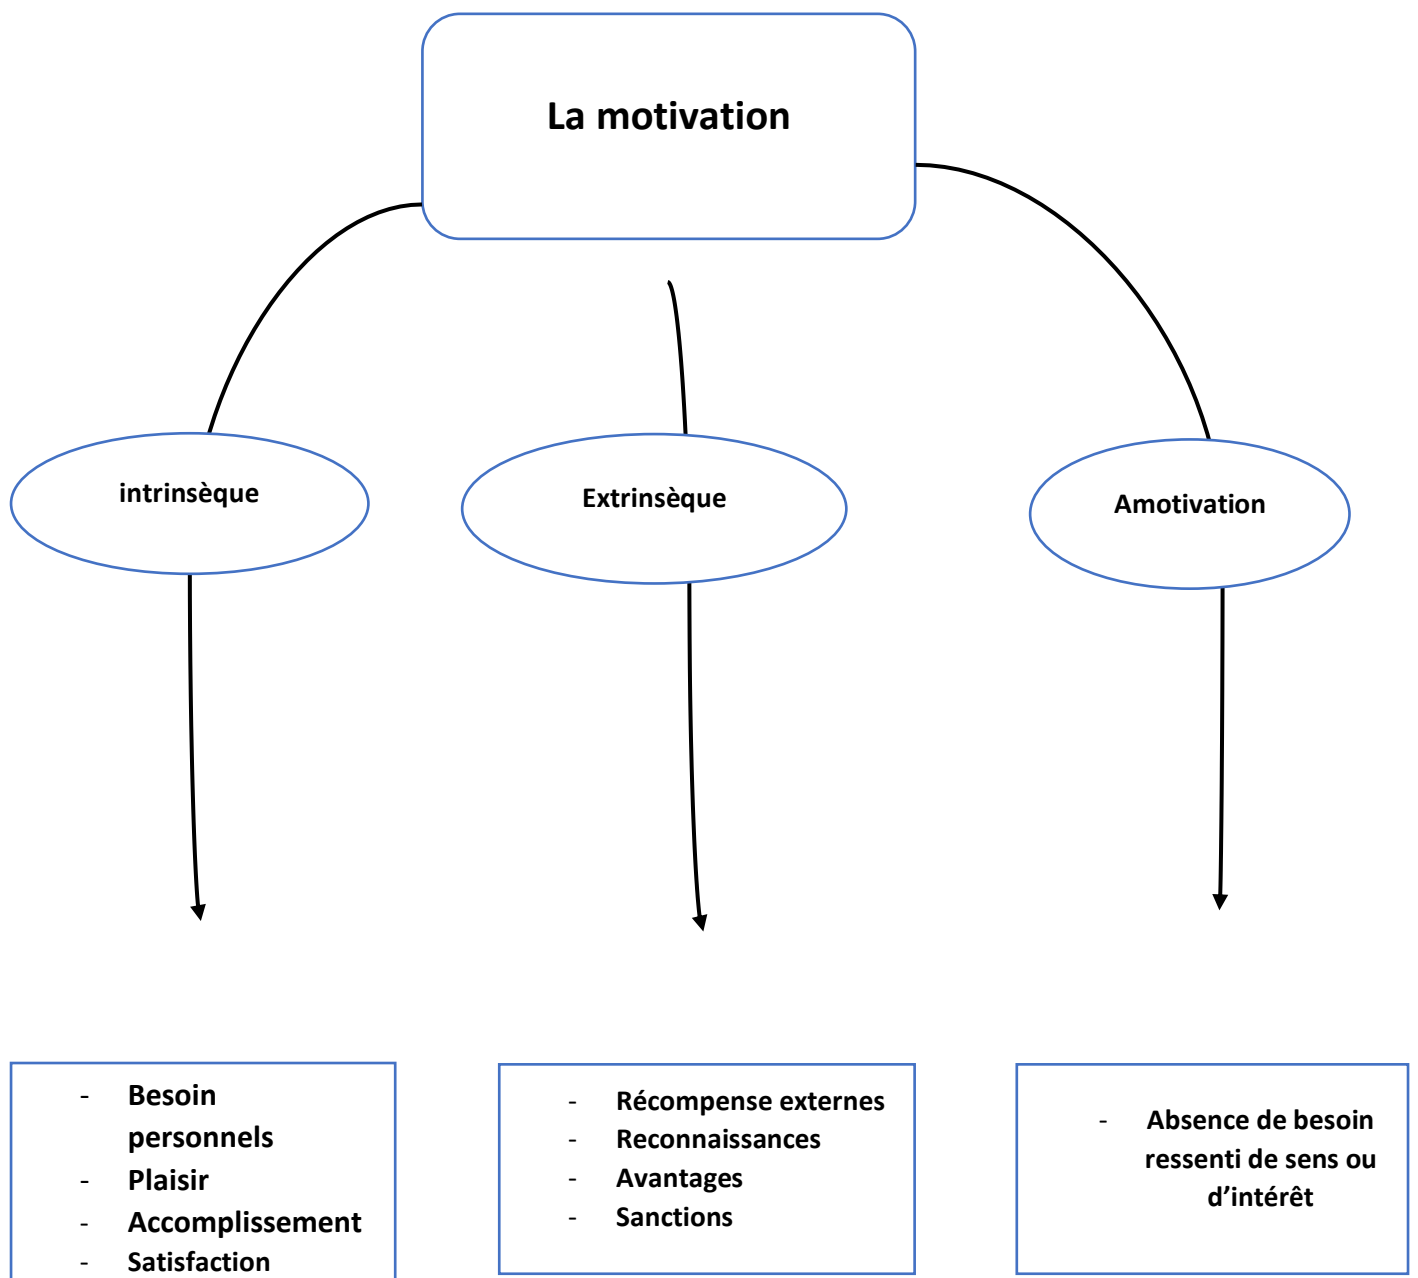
La motivation

intrinsèque

Extrinsèque

Amotivation

- Besoin personnels
- Plaisir
- Accomplissement
- Satisfaction

- Récompense externes
- Reconnaissances
- Avantages
- Sanctions

- Absence de besoin ressenti de sens ou d'intérêt